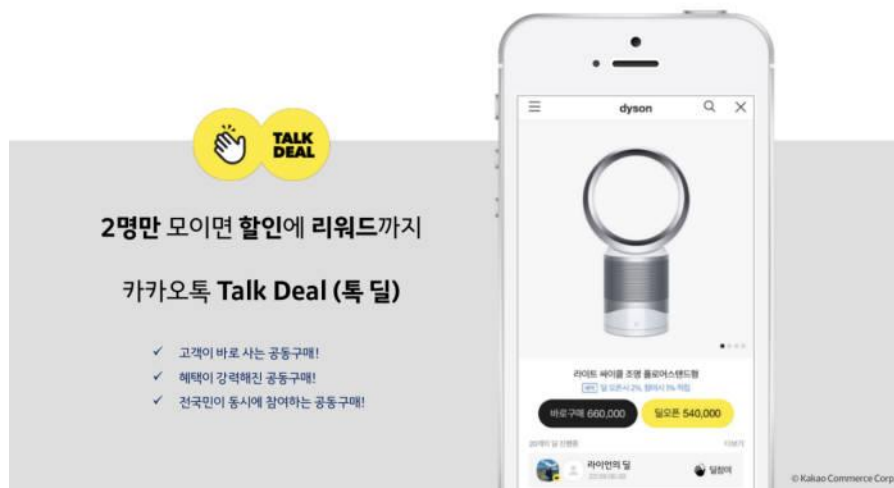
TALK DEAL

2명만 모이면 할인에 리워드까지

카카오톡 Talk Deal (톡 딜)

✓ 고객이 바로 사는 공동구매!
✓ 혜택이 강력해진 공동구매!
✓ 전국민이 동시에 참여하는 공동구매!

dyson

라이트 싸이클 조명 플로어스탠드형

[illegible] 딜 오픈시 2%, 멤버시 5% 적립

바로구매 660,000

딜오픈 540,000

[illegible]

라이언의 딜

딜참여

© Kakao Commerce Corp